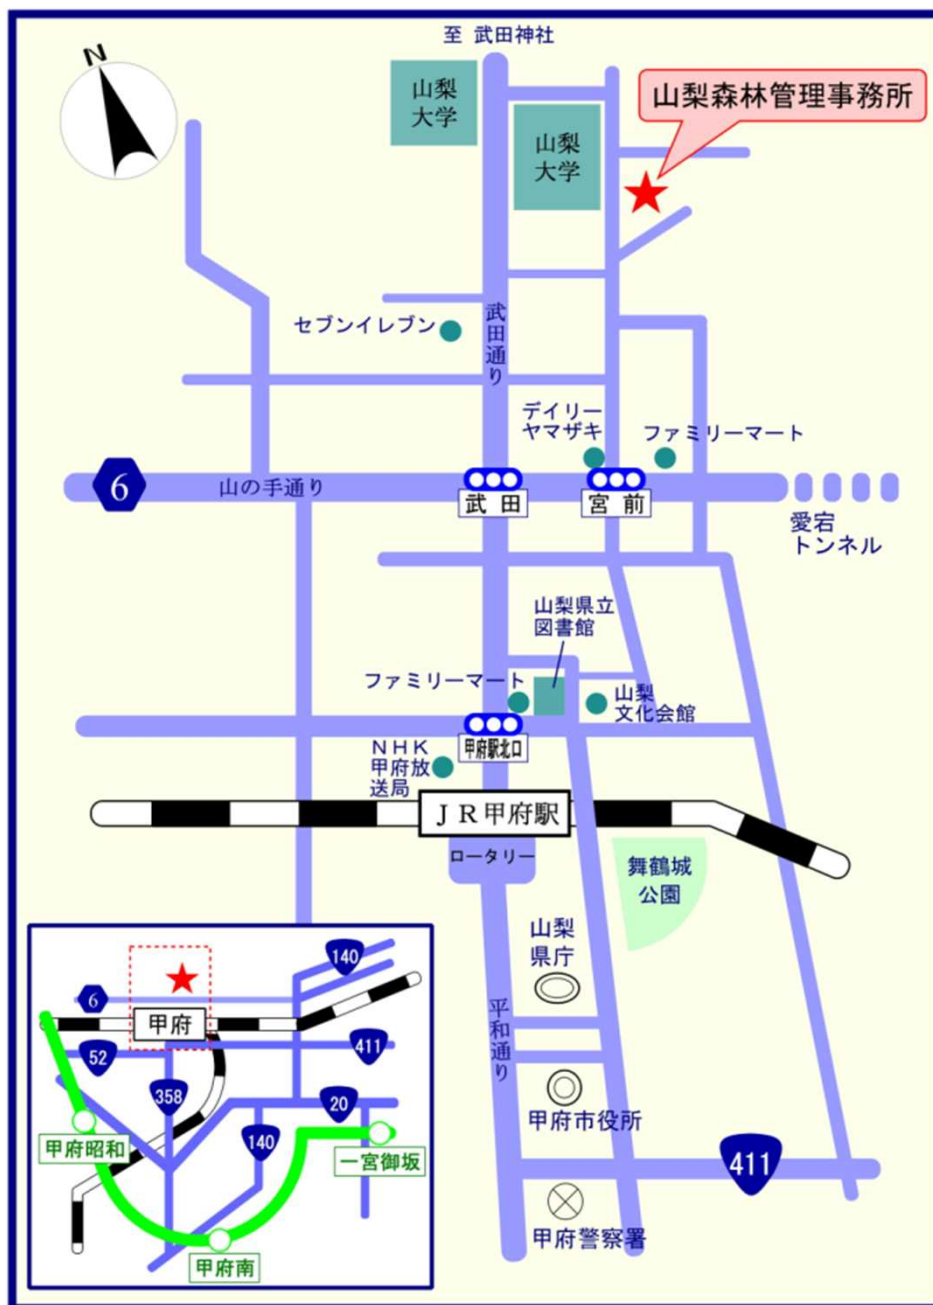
N

至 武田神社

山梨大学

山梨大学

山梨森林管理事務所

セブンイレブン

武田通り

デイリーヤマザキ

ファミリーマート

6

山の手通り

武田

宮前

愛宕トンネル

山梨県立図書館

ファミリーマート

山梨文化会館

甲府駅北口

NHK甲府放送局

JR甲府駅

ロータリー

舞鶴城公園

山梨県庁

平和通り

甲府市役所

411

甲府警察署

140

6

甲府

411

52

358

20

140

甲府昭和

一宮御坂

甲府南